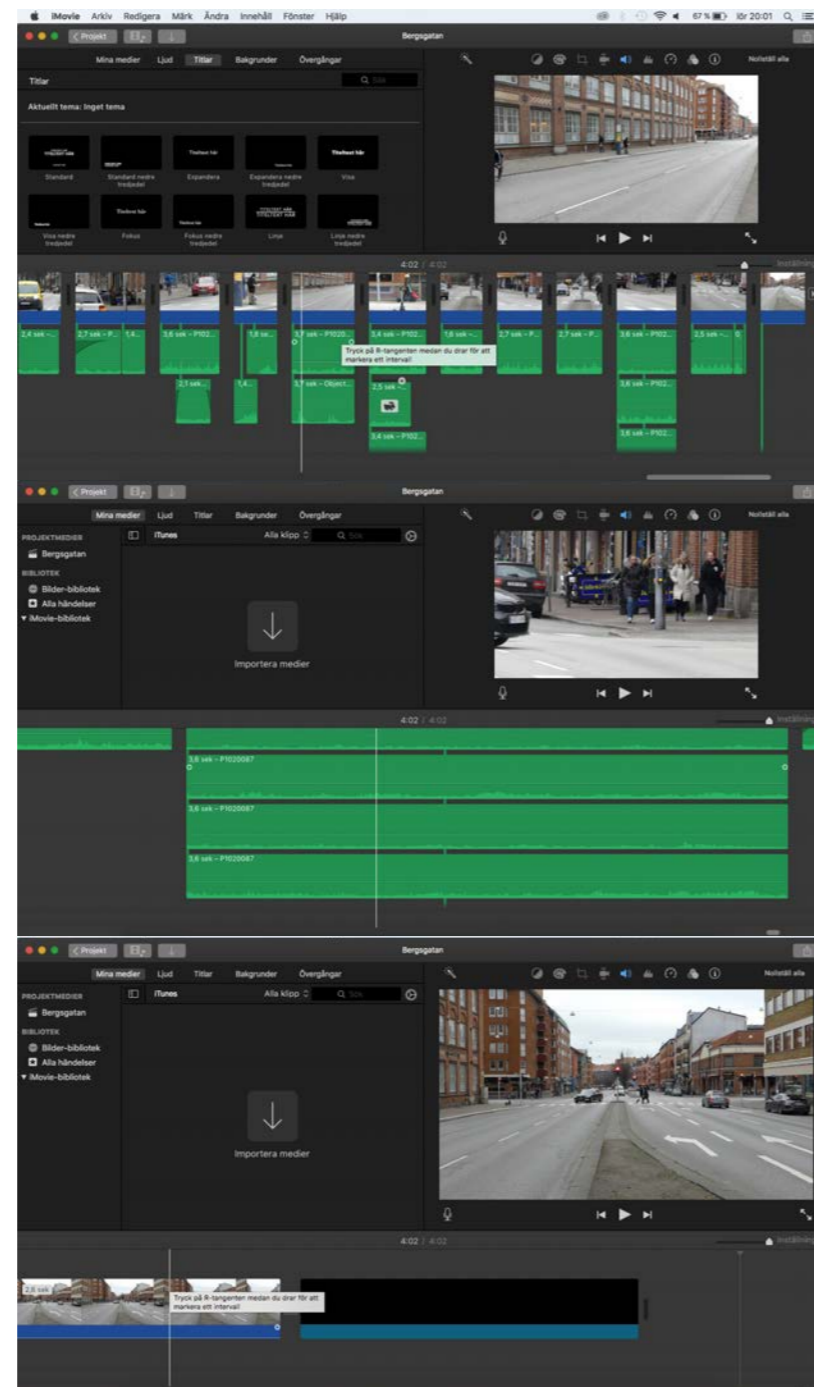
iMovie Arkiv Redigera Märk Ändra Innehåll Fönster Hjälp
67 % lör 20:01

Projekt
Bergsgatan
Mina medier Ljud Titlar Bakgrunder Övergångar
Nollställ alla
Titlar
Sök
Aktuellt tema: Inget tema
Standard
Standard nedre tredjedel
Expandera
Expandera nedre tredjedel
Visa
Visa nedre tredjedel
Fokus
Fokus nedre tredjedel
Linje
Linje nedre tredjedel
4:02 / 4:02
Inställningar
2,4 sek –
2,7 sek – P...
1,4...
3,6 sek – P102...
1,8 sek...
3,7 sek – P1020...
3,4 sek – P102...
1,6 sek –
2,7 sek – P...
2,7 sek – P...
3,6 sek – P102...
2,5 sek –
Tryck på R-tangenten medan du drar för att markera ett intervall
2,1 sek...
1,4...
3,7 sek – Object...
2,5 sek –...
3,6 sek – P102...
3,4 sek – P102...
3,6 sek – P102...

Projekt
Bergsgatan
Mina medier Ljud Titlar Bakgrunder Övergångar
Nollställ alla
PROJEKTMEDIER
Bergsgatan
BIBLIOTEK
Bilder-bibliotek
Alla händelser
iMovie-bibliotek
iTunes
Alla klipp
Sök
Importera medier
4:02 / 4:02
Inställningar
3,6 sek – P1020087
3,6 sek – P1020087
3,6 sek – P1020087

Projekt
Bergsgatan
Mina medier Ljud Titlar Bakgrunder Övergångar
Nollställ alla
PROJEKTMEDIER
Bergsgatan
BIBLIOTEK
Bilder-bibliotek
Alla händelser
iMovie-bibliotek
iTunes
Alla klipp
Sök
Importera medier
4:02 / 4:02
Inställningar
2,6 sek
Tryck på R-tangenten medan du drar för att markera ett intervall